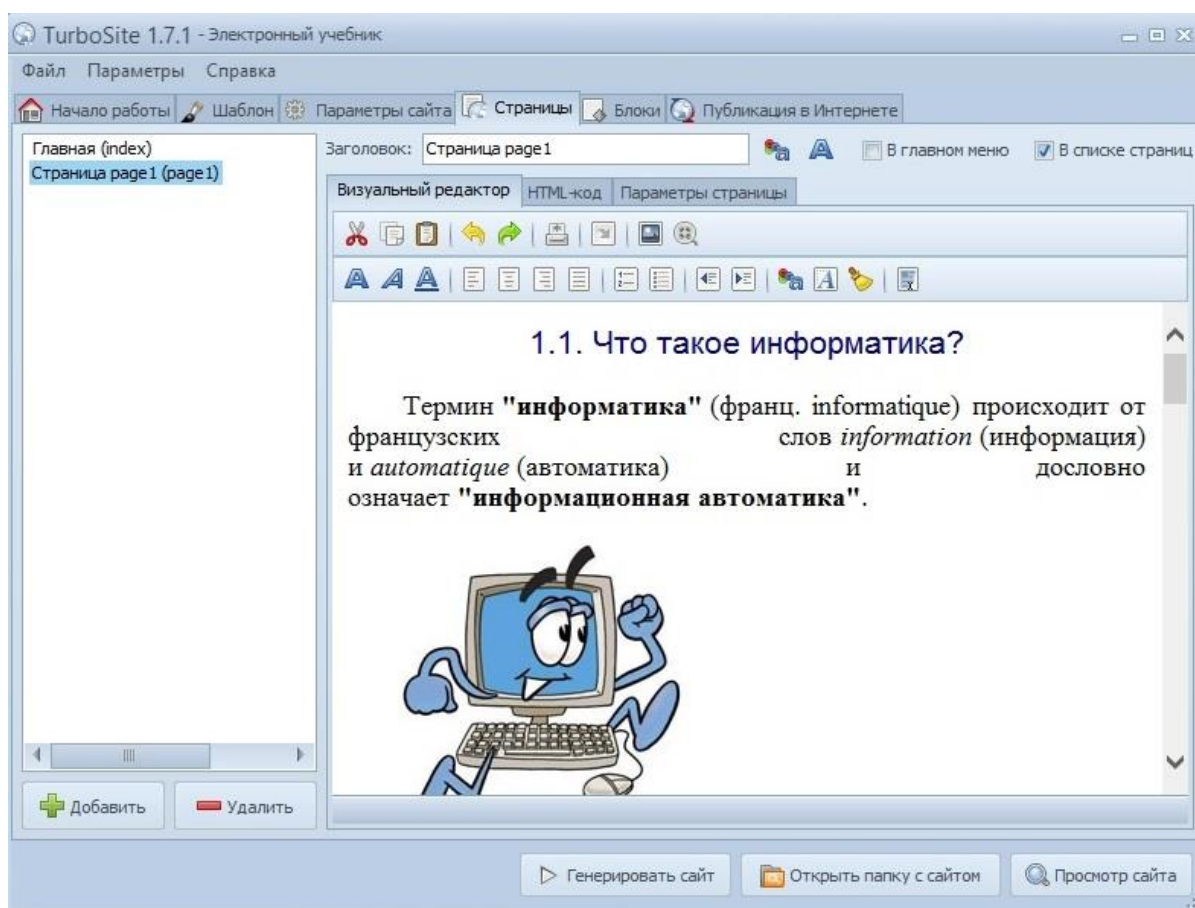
TurboSite 1.7.1 - Электронный учебник

Файл Параметры Справка

Начало работы Шаблон Параметры сайта Страницы Блоки Публикация в Интернете

Главная (index)
Страница page1 (page1)

Заголовок: Страница page1

В главном меню

В списке страниц

Визуальный редактор HTML-код Параметры страницы

1.1. Что такое информатика?

Термин **"информатика"** (франц. informatique) происходит от французских слов *information* (информация) и *automatique* (автоматика) и дословно означает **"информационная автоматика"**.

Добавить Удалить

Генерировать сайт Открыть папку с сайтом Просмотр сайта